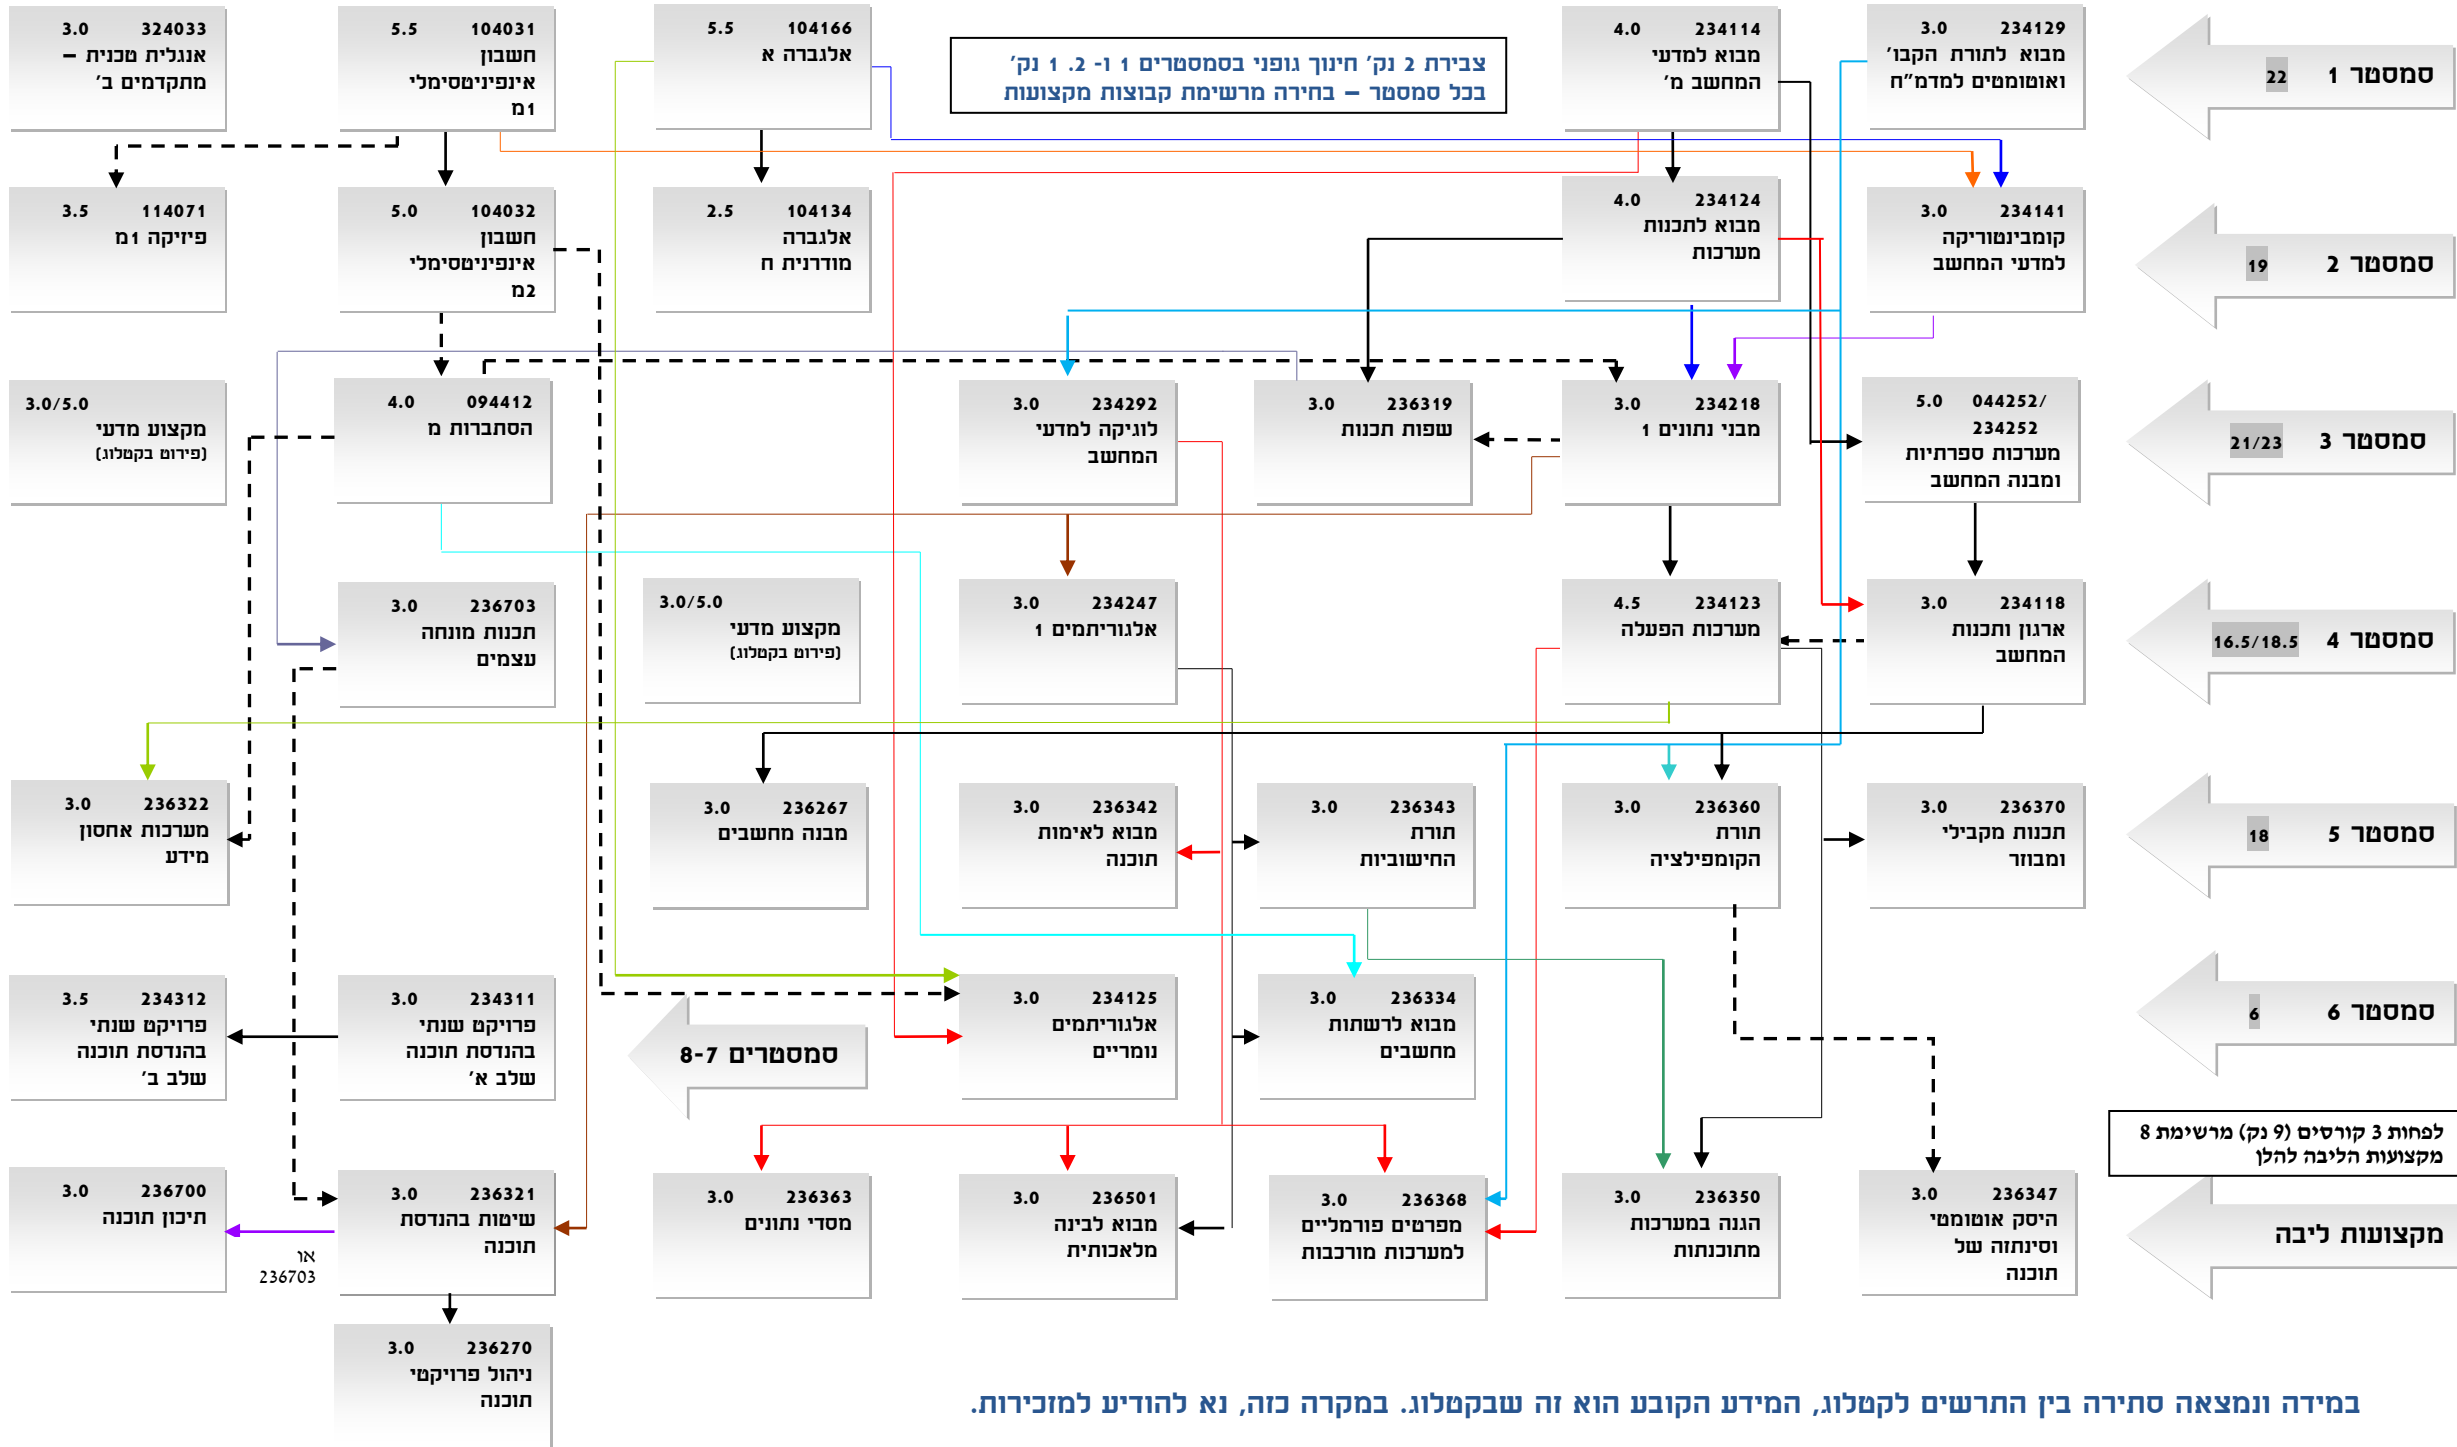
צבירת 2 נק' חינוך גופני בסמסטרים 1 ו- 2. 1 נק'
בכל סמסטר – בחירה מרשימת קבוצות מקצועות

סמסטר 1 22

3.0 234129
מבוא לתורת הקבו'
ואוטומטים למדמ"ח

4.0 234114
מבוא למדעי
המחשב מ'

5.5 104166
אלגברה א

5.5 104031
חשבון
אינפיניטסימלי
1מ

3.0 324033
אנגלית טכנית –
מתקדמים ב'

סמסטר 2 19

3.0 234141
קומבינטוריקה
למדעי המחשב

4.0 234124
מבוא לתכנות
מערכות

2.5 104134
אלגברה
מודרנית ח

5.0 104032
חשבון
אינפיניטסימלי
2מ

3.5 114071
פיזיקה 1מ

סמסטר 3 21/23

5.0 044252/
234252
מערכות ספרתיות
ומבנה המחשב

3.0 234218
מבני נתונים 1

3.0 236319
שפות תכנות

3.0 234292
לוגיקה למדעי
המחשב

4.0 094412
הסתברות מ

3.0/5.0
מקצוע מדעי
(פירוט בקטלוג)

סמסטר 4 16.5/18.5

3.0 234118
ארגון ותכנות
המחשב

4.5 234123
מערכות הפעלה

3.0 234247
אלגוריתמים 1

3.0/5.0
מקצוע מדעי
(פירוט בקטלוג)

3.0 236703
תכנות מונחה
עצמים

סמסטר 5 18

3.0 236370
תכנות מקבילי
ומבוזר

3.0 236360
תורת
הקומפילציה

3.0 236343
תורת
החישוביות

3.0 236342
מבוא לאימות
תוכנה

3.0 236267
מבנה מחשבים

3.0 236322
מערכות אחסון
מידע

סמסטר 6 6

3.0 236334
מבוא לרשתות
מחשבים

3.0 234125
אלגוריתמים
נומריים

סמסטרים 8-7

3.0 234311
פרויקט שנתי
בהנדסת תוכנה
שלב א'

3.5 234312
פרויקט שנתי
בהנדסת תוכנה
שלב ב'

לפחות 3 קורסים (9 נק) מרשימת 8
מקצועות הליבה להלן

מקצועות ליבה

3.0 236347
היסק אוטומטי
וסינתזה של
תוכנה

3.0 236350
הגנה במערכות
מתוכנתות

3.0 236368
מפרטים פורמליים
למערכות מורכבות

3.0 236501
מבוא לבינה
מלאכותית

3.0 236363
מסדי נתונים

3.0 236321
שיטות בהנדסת
תוכנה

3.0 236700
תיכון תוכנה

או
236703

3.0 236270
ניהול פרויקטי
תוכנה

במידה ונמצאה סתירה בין התרשים לקטלוג, המידע הקובע הוא זה שבקטלוג. במקרה כזה, נא להודיע למזכירות.